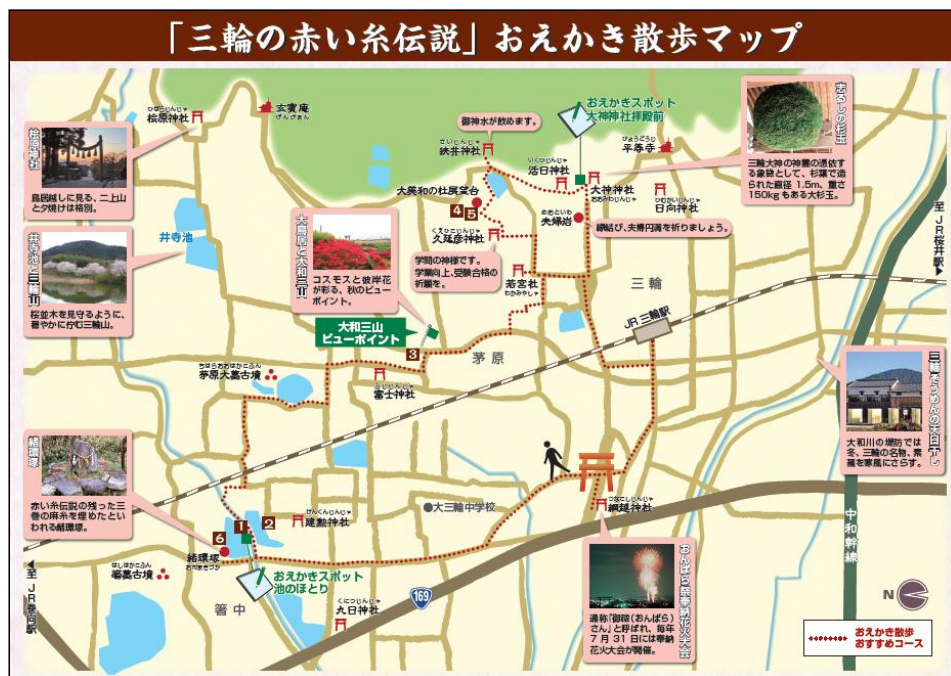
「三輪の赤い糸伝説」おえかき散歩マップ

桧原神社
玄賓庵
桧原神社
良岡越しに見る、二上山と夕焼けは格別。

井寺池と三輪山
井寺池
桜並木を見守るように、暮やかに佇む三輪山。

御神水が飲めます。
狭井神社
おえかきスポット 大神神社拝殿前
活日神社
平等寺
大美和の杜展望台
大神神社
日向神社
夫婦岩
縁結び、夫婦円満を祈りましょう。
久延彦神社
学問の神様です。学業向上、受験合格の祈願を。
若宮社
三輪
JR三輪駅

おおとし杉
三輪大神の神霊の憑依する象徴として、杉葉で造られた直径1.5m、重さ150kgもある大杉玉。

至JR桜井駅

大鳥居と大和三山
コスモスと彼岸花が彩る、秋のビューポイント。
大和三山ビューポイント
茅原
茅原大墓古墳
富士神社

三輪そうめんの天日干し
大和川の堤防では冬、三輪の名物、素麺を寒風にさらす。

結環塚
赤い糸伝説の残った三巻の麻糸を埋めたといわれる結環塚。
結環塚
建部神社
●大三輪中学校
綱越神社
中和幹線
箸墓古墳
おえかきスポット 池のほとり
箸中
九日神社
169
至JR巻向駅

おんぱら祭・奉納花火大会
通称「御祓(おんぱら)さん」と呼ばれ、毎年7月31日には奉納花火大会が開催。

N
おえかき散歩おすすめコース